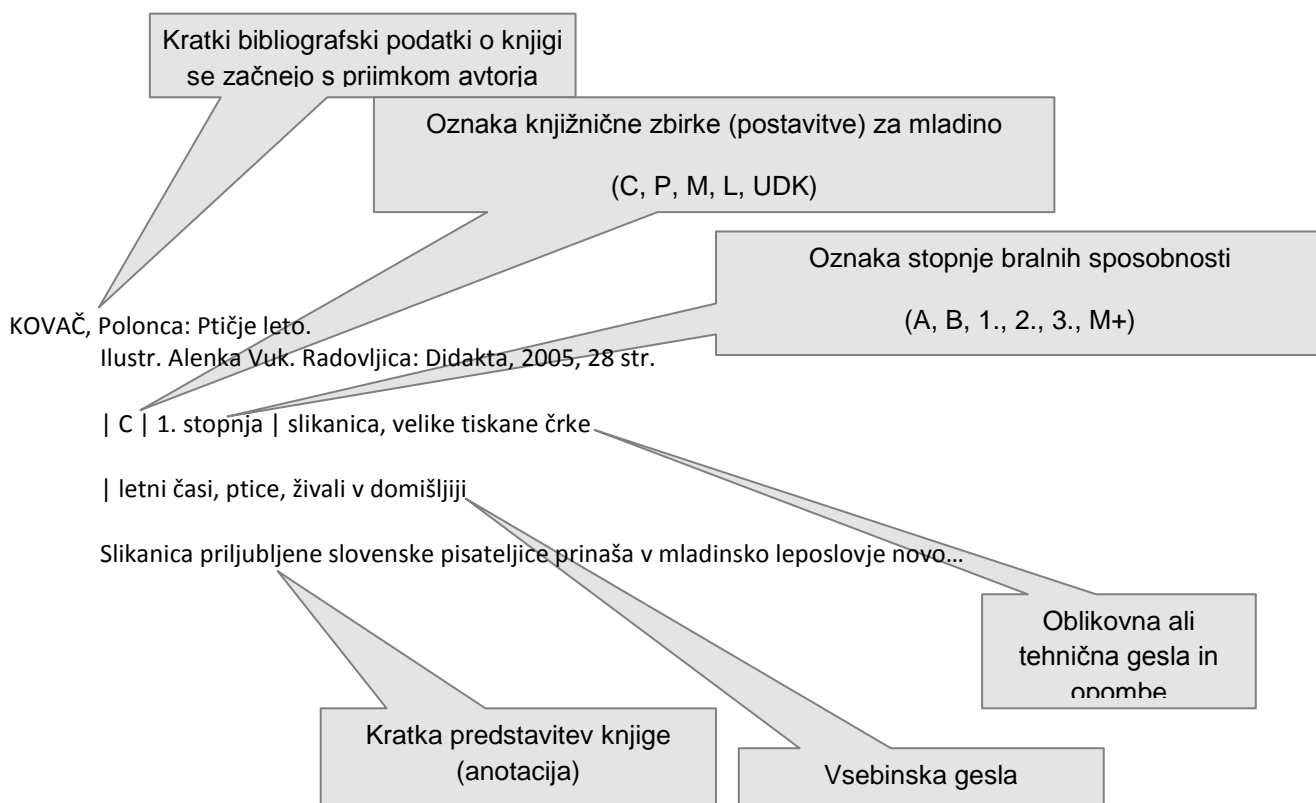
Kratki bibliografski podatki o knjigi se začnejo s priimkom avtorja

Oznaka knjižnične zbirke (postavitve) za mladino

(C, P, M, L, UDK)

Oznaka stopnje bralnih sposobnosti

(A, B, 1., 2., 3., M+)

KOVAČ, Polonca: Ptičje leto.
Ilustr. Alenka Vuk. Radovljica: Didakta, 2005, 28 str.

| C | 1. stopnja | slikanica, velike tiskane črke

| letni časi, ptice, živali v domišljiji

Slikanica priljubljene slovenske pisateljice prinaša v mladinsko leposlovje novo…

Oblikovna ali tehnična gesla in opombe

Kratka predstavitev knjige (anotacija)

Vsebinska gesla